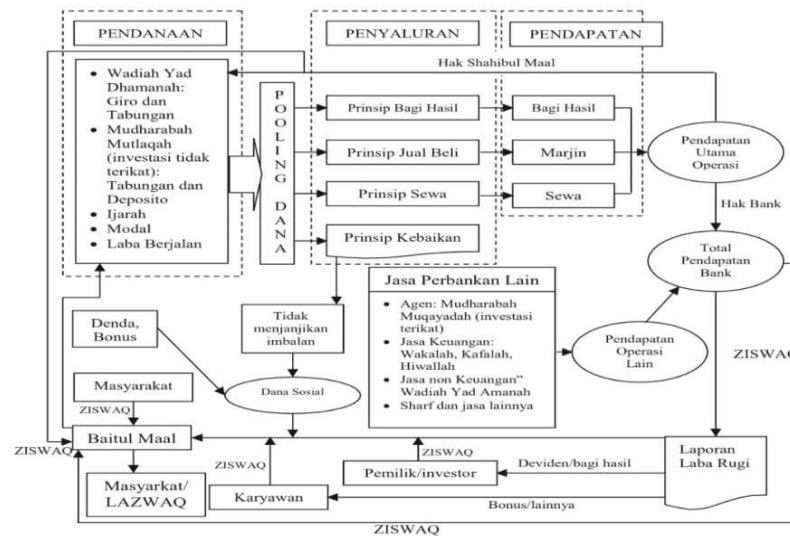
PENDANAAN

PENYALURAN

PENDAPATAN

Hak Shahibul Maal

- Wadiah Yad Dhamanah: Giro dan Tabungan
- Mudharabah Mutlaqah (investasi tidak terikat): Tabungan dan Deposito
- Ijarah
- Modal
- Laba Berjalan

POOLING DANA

Prinsip Bagi Hasil

Prinsip Jual Beli

Prinsip Sewa

Prinsip Kebaikan

Bagi Hasil

Marjin

Sewa

Pendapatan Utama Operasi

Hak Bank

Total Pendapatan Bank

Jasa Perbankan Lain

- Agen: Mudharabah Muqayadah (investasi terikat)
- Jasa Keuangan: Wakalah, Kafalah, Hiwallah
- Jasa non Keuangan" Wadiah Yad Amanah
- Sharf dan jasa lainnya

Pendapatan Operasi Lain

Tidak menjanjikan imbalan

Denda, Bonus

Masyarakat

Dana Sosial

ZISWAQ

ZISWAQ

Baitul Maal

Masyarakat/ LAZWAQ

ZISWAQ

Karyawan

ZISWAQ

Pemilik/investor

Deviden/bagi hasil

Laporan Laba Rugi

Bonus/lainnya

ZISWAQ

ZISWAQ